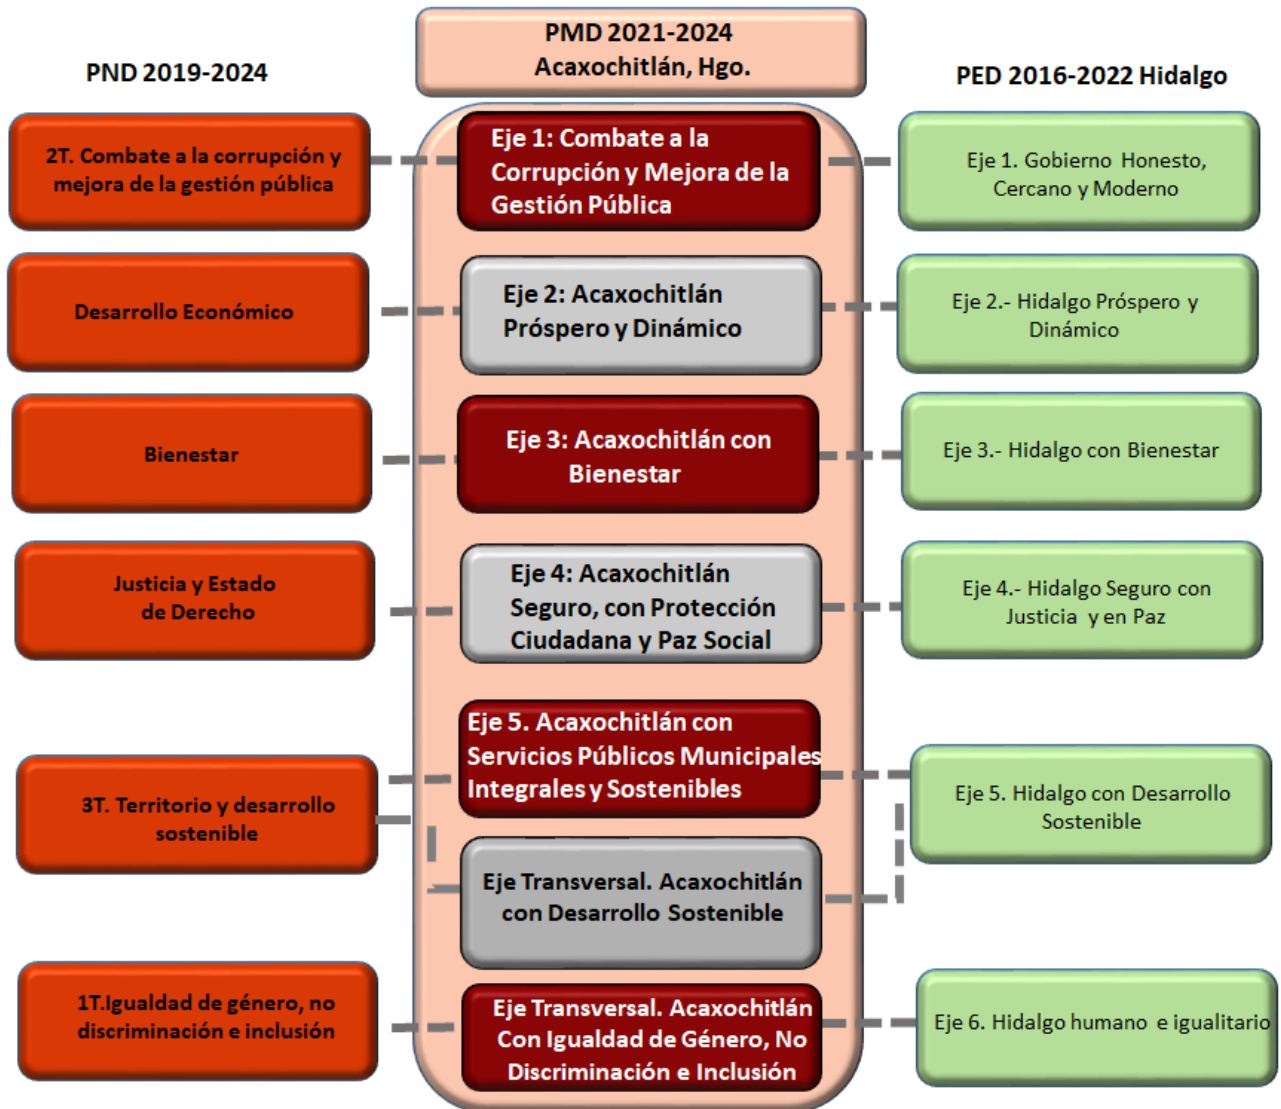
PND 2019-2024

PMD 2021-2024
Acaxochitlán, Hgo.

PED 2016-2022 Hidalgo

2T. Combate a la corrupción y mejora de la gestión pública

Eje 1: Combate a la Corrupción y Mejora de la Gestión Pública

Eje 1. Gobierno Honesto, Cercano y Moderno

Desarrollo Económico

Eje 2: Acaxochitlán Próspero y Dinámico

Eje 2.- Hidalgo Próspero y Dinámico

Bienestar

Eje 3: Acaxochitlán con Bienestar

Eje 3.- Hidalgo con Bienestar

Justicia y Estado de Derecho

Eje 4: Acaxochitlán Seguro, con Protección Ciudadana y Paz Social

Eje 4.- Hidalgo Seguro con Justicia y en Paz

Eje 5. Acaxochitlán con Servicios Públicos Municipales Integrales y Sostenibles

3T. Territorio y desarrollo sostenible

Eje 5. Hidalgo con Desarrollo Sostenible

Eje Transversal. Acaxochitlán con Desarrollo Sostenible

1T.Igualdad de género, no discriminación e inclusión

Eje Transversal. Acaxochitlán Con Igualdad de Género, No Discriminación e Inclusión

Eje 6. Hidalgo humano e igualitario